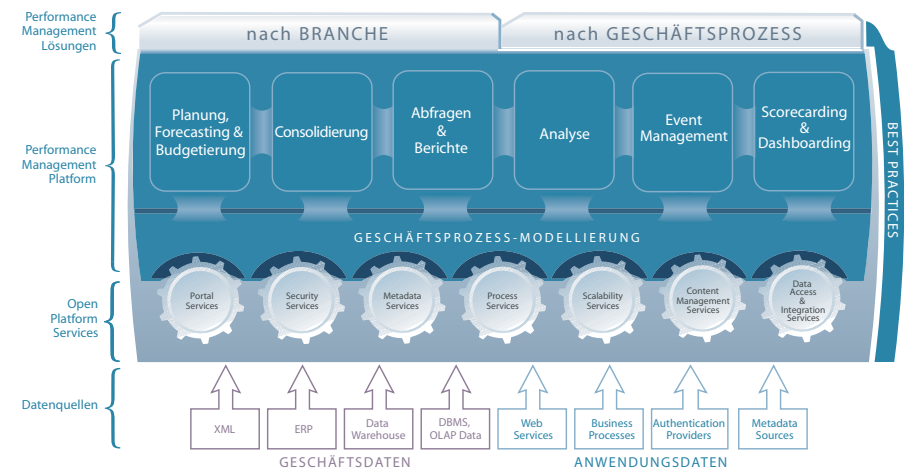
Performance Management Lösungen

nach BRANCHE

nach GESCHÄFTSPROZESS

Performance Management Platform

Planung, Forecasting & Budgetierung

Consolidierung

Abfragen & Berichte

Analyse

Event Management

Scorecarding & Dashboarding

GESCHÄFTSPROZESS-MODELLIERUNG

BEST PRACTICES

Open Platform Services

Portal Services

Security Services

Metadata Services

Process Services

Scalability Services

Content Management Services

Data Access & Integration Services

Datenquellen

XML

ERP

Data Warehouse

DBMS, OLAP Data

Web Services

Business Processes

Authentication Providers

Metadata Sources

GESCHÄFTSDATEN

ANWENDUNGSDATEN